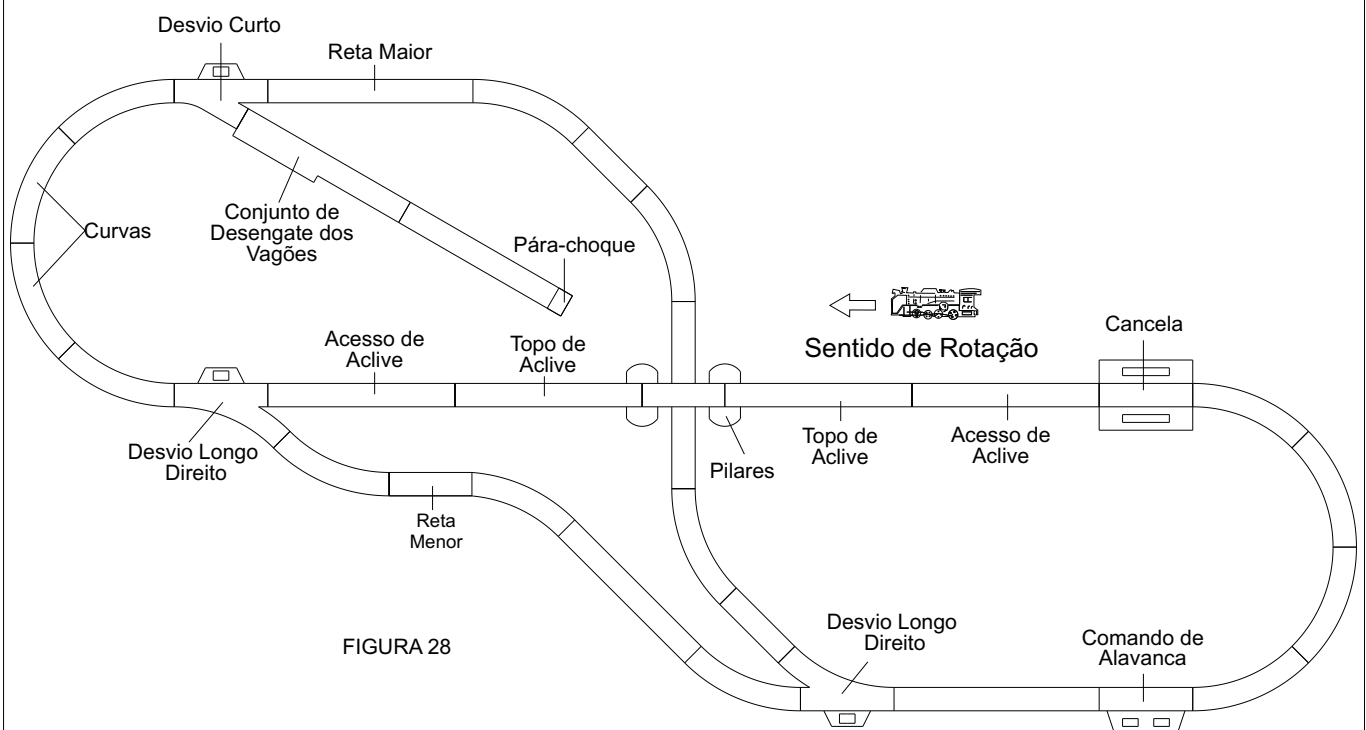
Desvio Curto

Reta Maior

Curvas

Conjunto de Desengate dos Vagões

Pára-choque

Sentido de Rotação

Cancela

Acesso de Aclive

Topo de Aclive

Pilares

Topo de Aclive

Acesso de Aclive

Desvio Longo Direito

Reta Menor

FIGURA 28

Desvio Longo Direito

Comando de Alavanca